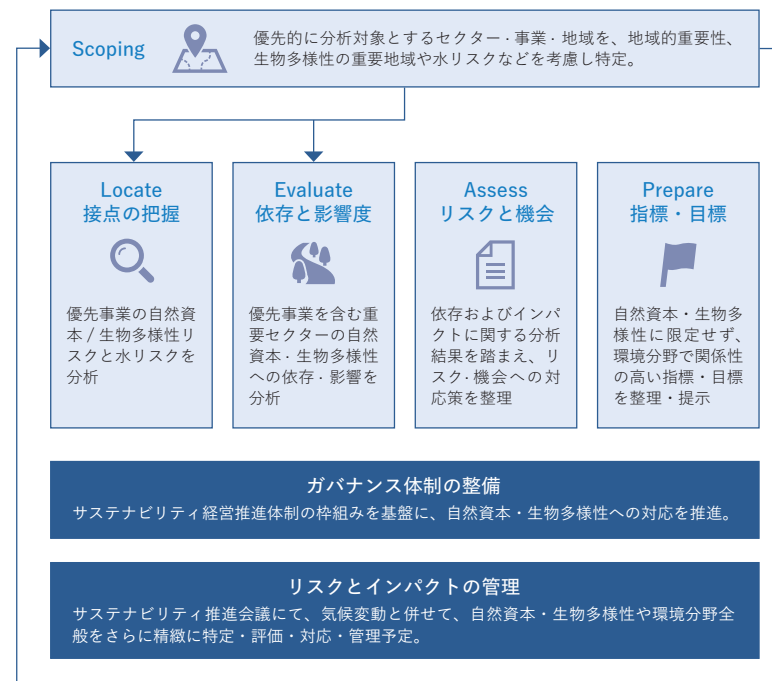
Scoping

優先的に分析対象とするセクター・事業・地域を、地域的重要性、生物多様性の重要地域や水リスクなどを考慮し特定。

Locate
接点の把握

優先事業の自然資本 / 生物多様性リスクと水リスクを分析

Evaluate
依存と影響度

優先事業を含む重要セクターの自然資本・生物多様性への依存・影響を分析

Assess
リスクと機会

依存およびインパクトに関する分析結果を踏まえ、リスク・機会への対応策を整理

Prepare
指標・目標

自然資本・生物多様性に限定せず、環境分野で関係性の高い指標・目標を整理・提示

ガバナンス体制の整備

サステナビリティ経営推進体制の枠組みを基盤に、自然資本・生物多様性への対応を推進。

リスクとインパクトの管理

サステナビリティ推進会議にて、気候変動と併せて、自然資本・生物多様性や環境分野全般をさらに精緻に特定・評価・対応・管理予定。